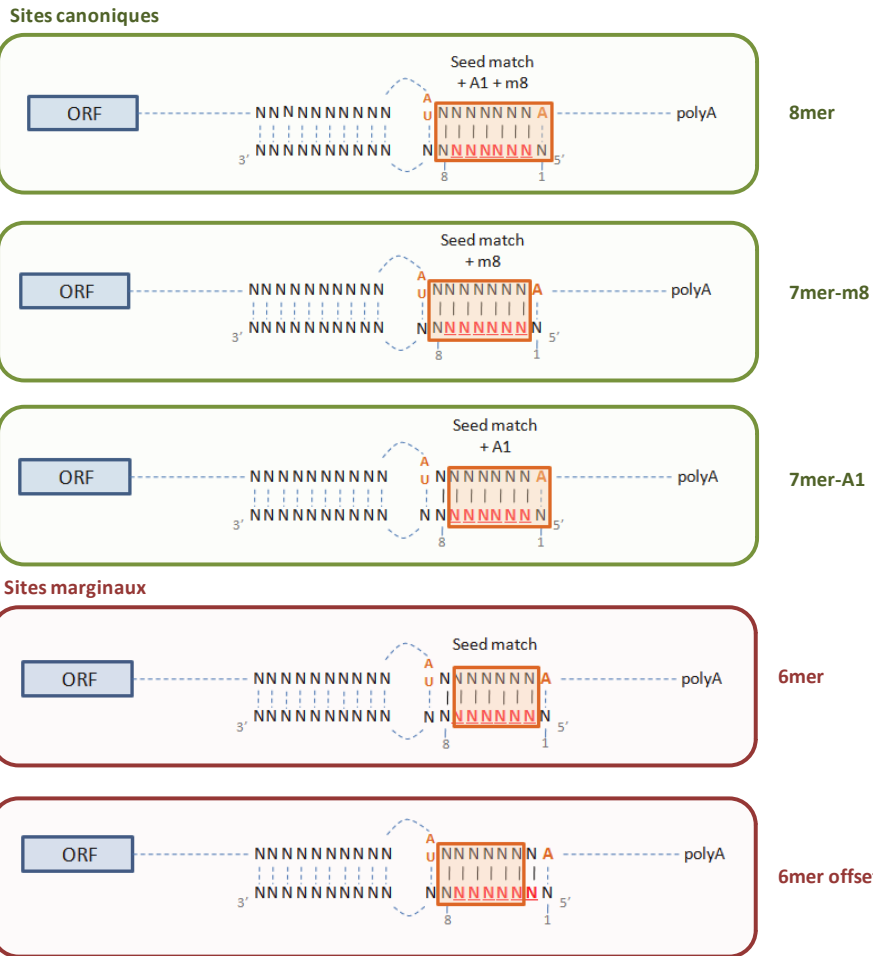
Sites canoniques

ORF

NNNNNNNNNN
NNNNNNNNNN
3'

Seed match
+ A1 + m8

A
U NNNNNNNA
N NNNNNNN
8 1 5'

polyA

8mer

ORF

NNNNNNNNNN
NNNNNNNNNN
3'

Seed match
+ m8

A
U NNNNNNNA
N NNNNNNN
8 1 5'

polyA

7mer-m8

ORF

NNNNNNNNNN
NNNNNNNNNN
3'

Seed match
+ A1

A
U NNNNNNNA
N NNNNNNN
8 1 5'

polyA

7mer-A1

Sites marginaux

ORF

NNNNNNNNNN
NNNNNNNNNN
3'

Seed match

A
U NNNNNNNA
N NNNNNNN
8 1 5'

polyA

6mer

ORF

NNNNNNNNNN
NNNNNNNNNN
3'

A
U NNNNNNN A
N NNNNNNN
8 1 5'

polyA

6mer offse